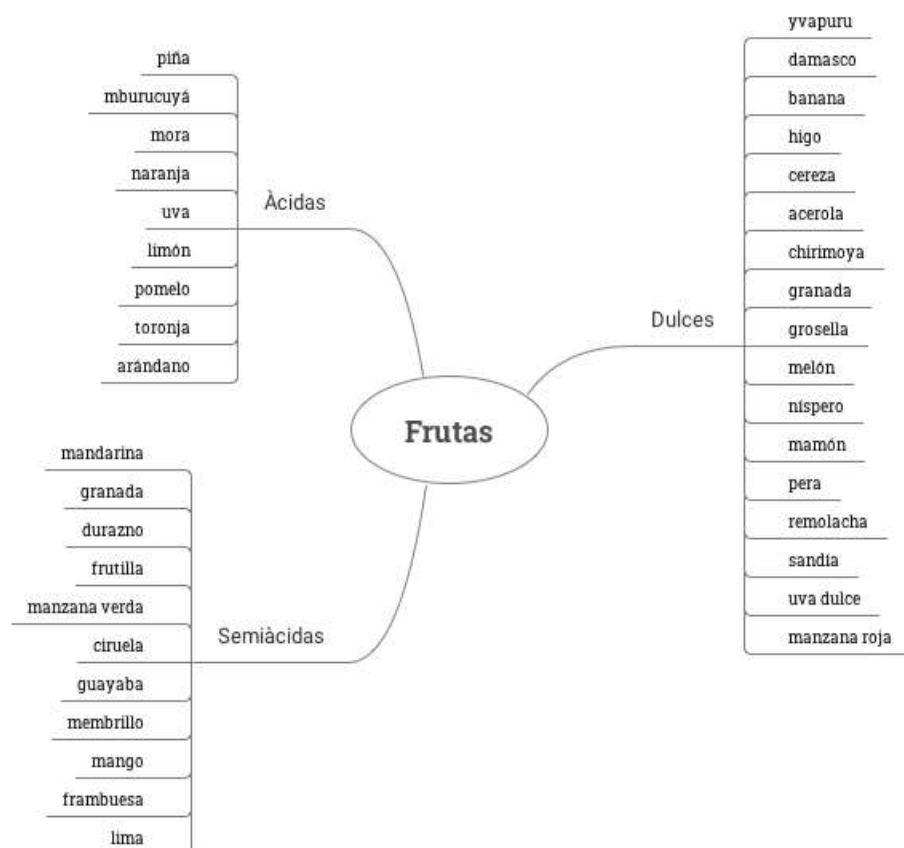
Frutas

Àcidas
piña
mburucuyá
mora
naranja
uva
limón
pomelo
toronja
arándano

Dulces
yvapuru
damasco
banana
higo
cereza
acerola
chirimoya
granada
grosella
melón
níspero
mamón
pera
remolacha
sandía
uva dulce
manzana roja

Semiàcidas
mandarina
granada
durazno
frutilla
manzana verda
ciruela
guayaba
membrillo
mango
frambuesa
lima